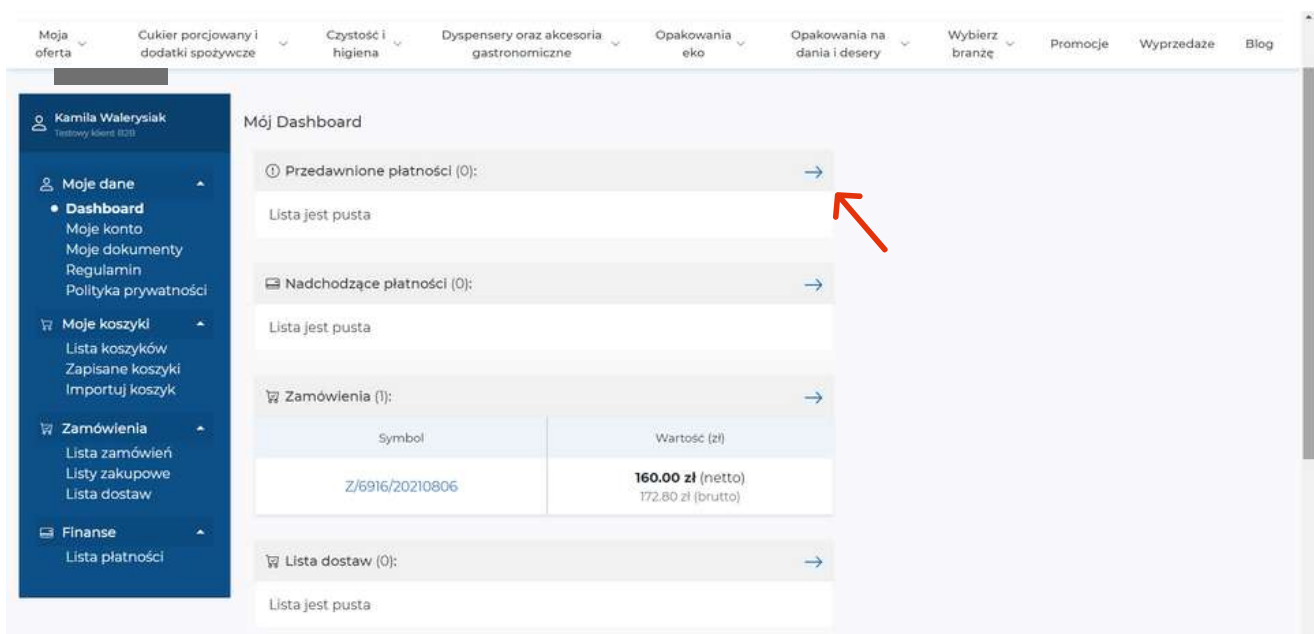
Moja oferta | Cukier porcjowany i dodatki spożywcze | Czystość i higiena | Dyspensery oraz akcesoria gastronomiczne | Opakowania eko | Opakowania na dania i desery | Wybierz branżę | Promocje | Wyprzedaże | Blog

Kamila Walerysiak
Testowy klient B2B

Moje dane
• Dashboard
Moje konto
Moje dokumenty
Regulamin
Polityka prywatności

Moje koszyki
Lista koszyków
Zapisane koszyki
Importuj koszyk

Zamówienia
Lista zamówień
Listy zakupowe
Lista dostaw

Finanse
Lista płatności

Mój Dashboard

Przedawnione płatności (0):
Lista jest pusta

Nadchodzące płatności (0):
Lista jest pusta

Zamówienia (1):

| Symbol | Wartość (zł) |
|---|---|
| Z/6916/20210806 | 160.00 zł (netto) 172.80 zł (brutto) |

Lista dostaw (0):
Lista jest pusta